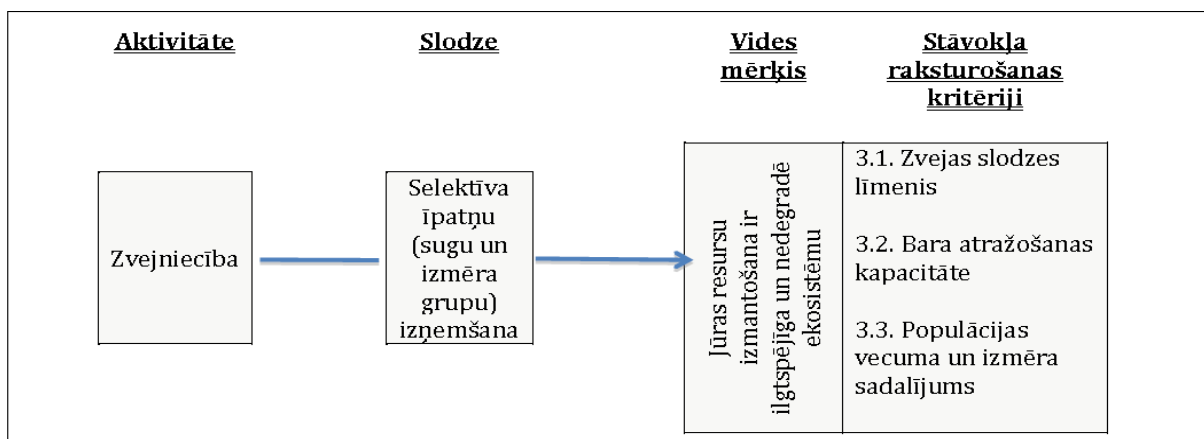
Aktivitāte

Slodze

Vides mērķis

Stāvokļa raksturošanas kritēriji

Zvejniecība

Selektīva īpatņu (sugu un izmēra grupu) izņemšana

Jūras resursu izmantošana ir ilgtspējīga un nedegradē ekosistēmu

3.1. Zvejas slodzes līmenis

3.2. Bara atražošanas kapacitāte

3.3. Populācijas vecuma un izmēra sadalījums